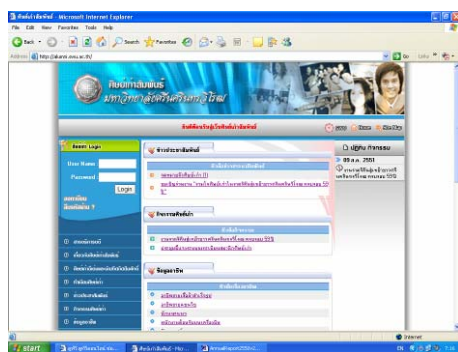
ศิษย์เก่าสัมพันธ์ - Microsoft Internet Explorer

File Edit View Favorites Tools Help

Back Search Favorites

Address http://alumni.swu.ac.th/

Go Links

ศิษย์เก่าสัมพันธ์
มหาวิทยาลัยศรีนครินทรวิโรฒ

Alumni Login

User Name

Password

Login

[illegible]

Internet

start

AnnualReport2550

EN